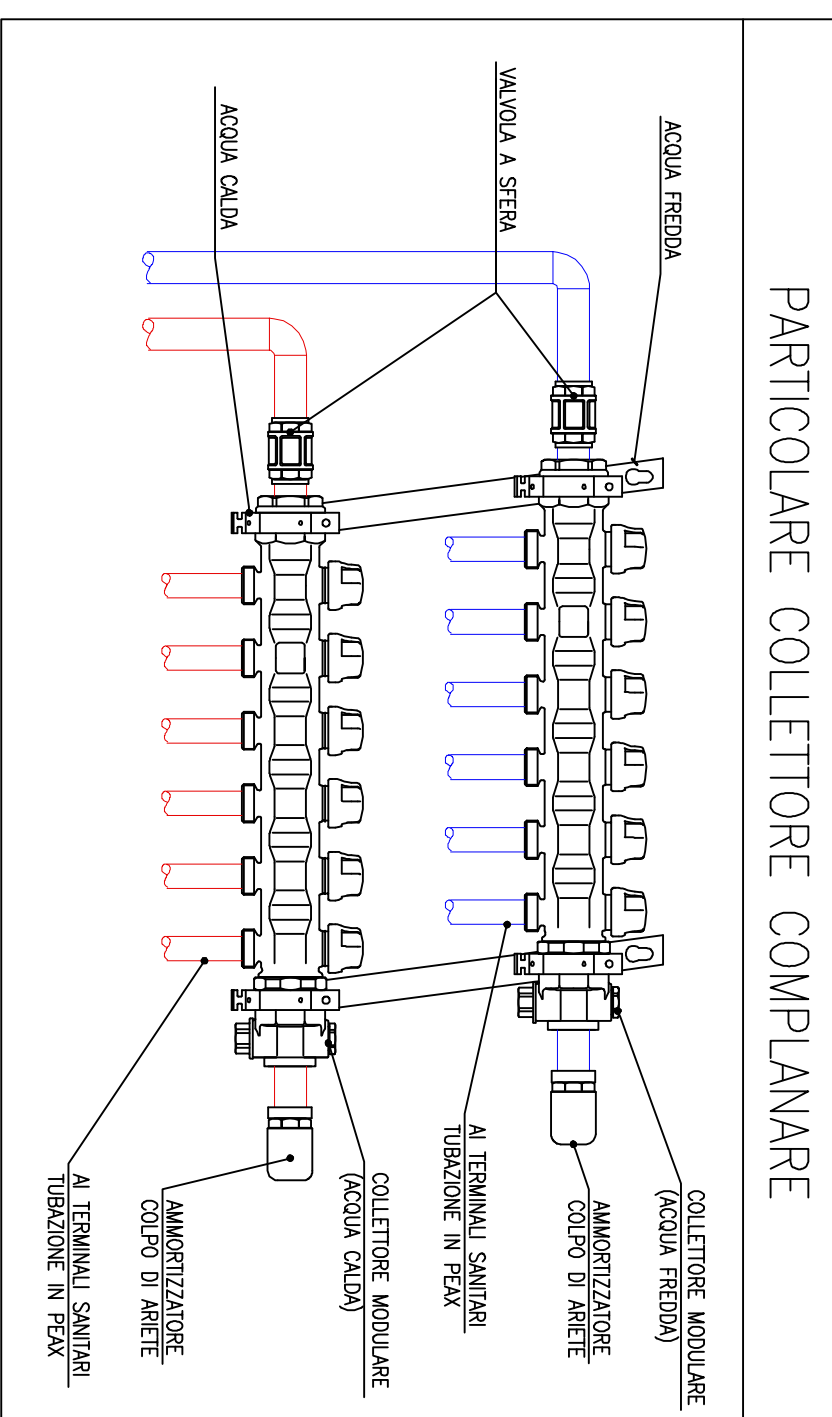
PARTICOLARE COLLETTORE COMPLANARE

ACQUA CALDA

VALVOLA A SFERA

ACQUA FREDDA

COLLETTORE MODULARE (ACQUA FREDDA)

AMMORTIZZATORE COLPO DI ARIETE

AI TERMINALI SANITARI TUBAZIONE IN PEAX

COLLETTORE MODULARE (ACQUA CALDA)

AMMORTIZZATORE COLPO DI ARIETE

AI TERMINALI SANITARI TUBAZIONE IN PEAX